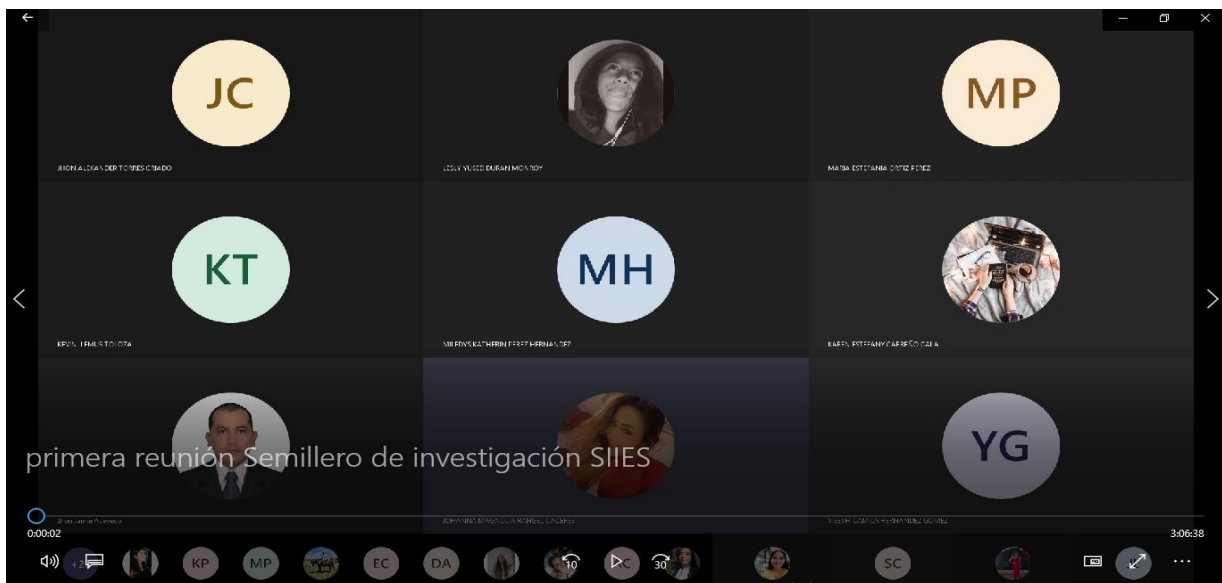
JC

JHON ALEXANDER TORRES CRIADO

LESLY YUSED DURAN MONROY

MP

MARIA ESTEFANIA ORTIZ PEREZ

KT

KEVIN LEMUS TOLOZA

MH

MILEDYS KATHERIN PEREZ HERNANDEZ

KAREN ESTEFANY CARREÑO CALA

primera reunión Semillero de investigación SIIES

YG

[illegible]

JOHANNA MAGALIS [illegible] CACERES

YISETH CAMILA HERNANDEZ GOMEZ

0:00:02

3:06:38

+2

KP

MP

EC

DA

10

30

SC

...